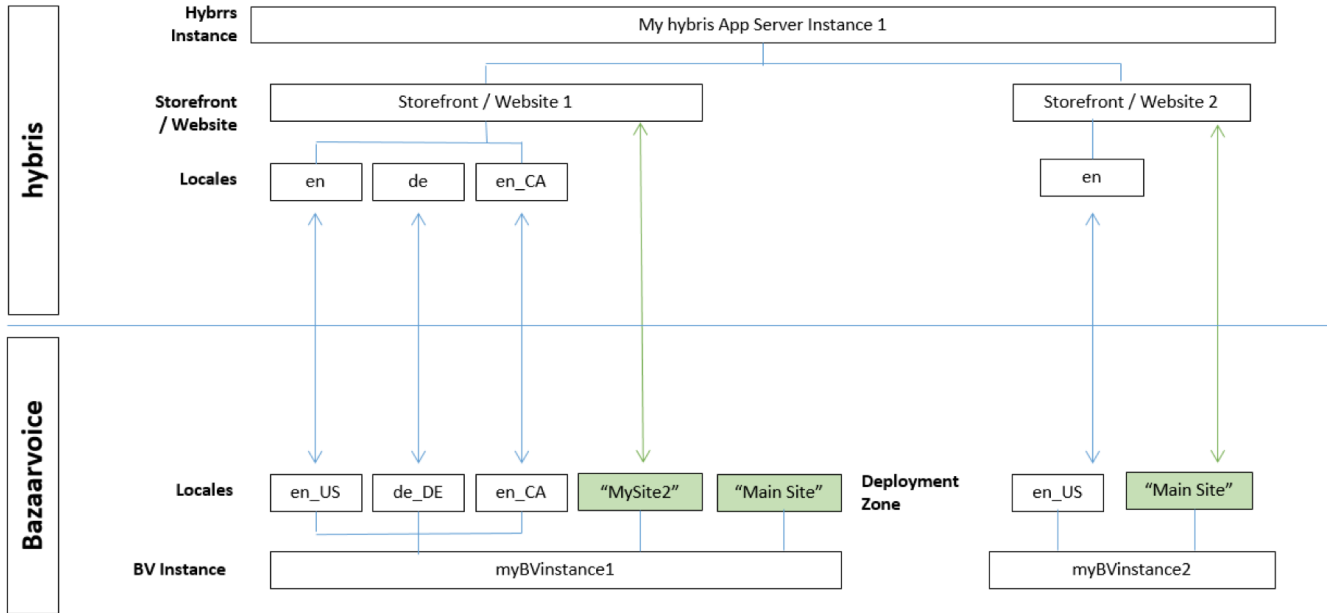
hybris

Hybrrs Instance

My hybris App Server Instance 1

Storefront / Website

Storefront / Website 1

Storefront / Website 2

Locales

en

de

en_CA

en

Bazaarvoice

Locales

en_US

de_DE

en_CA

“MySite2”

“Main Site”

Deployment Zone

en_US

“Main Site”

BV Instance

myBVinstance1

myBVinstance2